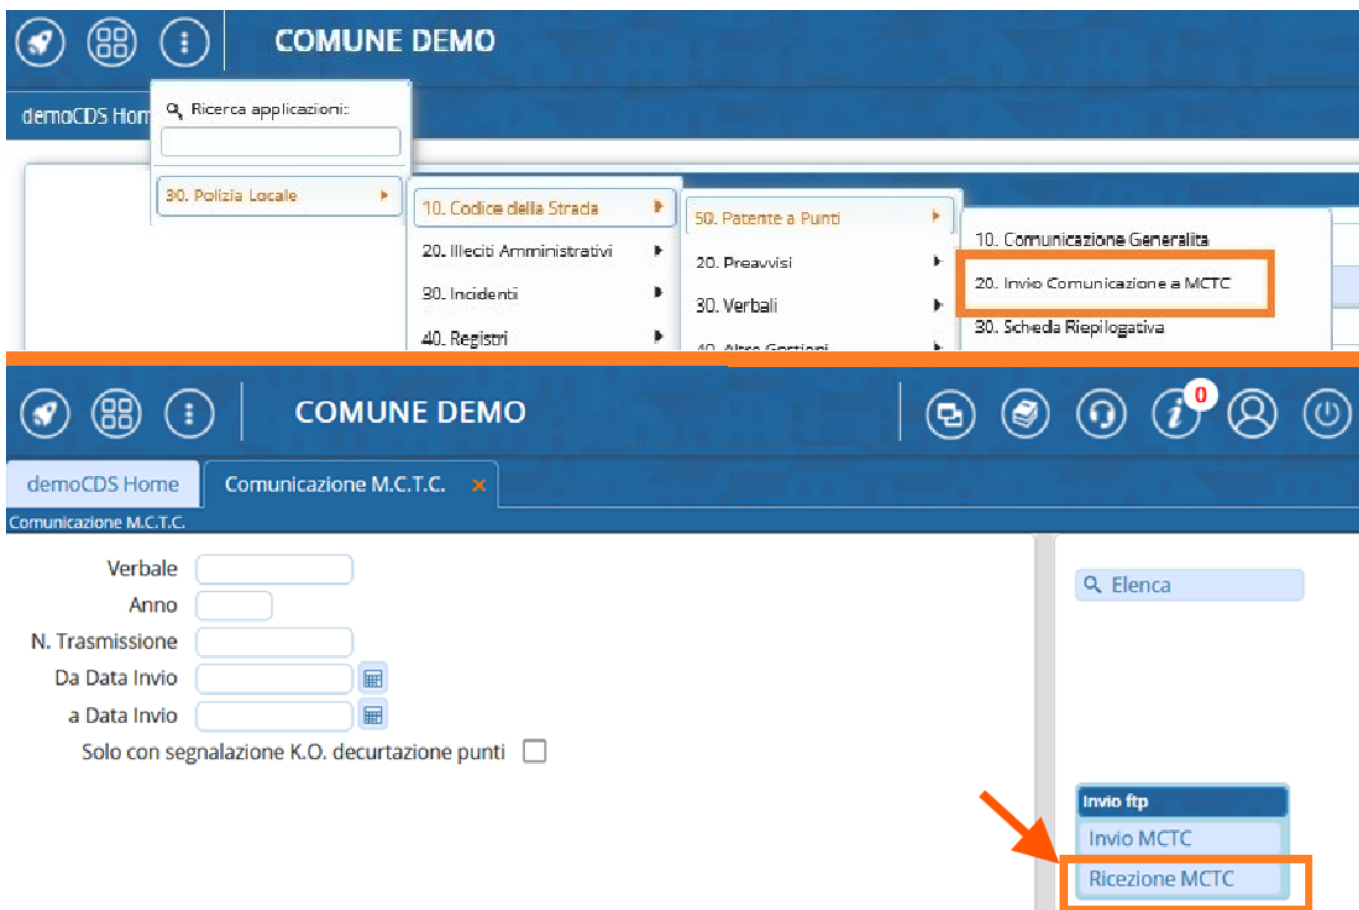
COMUNE DEMO

demoCDS Hom

Ricerca applicazioni:

30. Polizia Locale

10. Codice della Strada
20. Illeciti Amministrativi
30. Incidenti
40. Registri

50. Patente a Punti
20. Preavvisi
30. Verbali
40. Altre Gestioni

10. Comunicazione Generalità
20. Invio Comunicazione a MCTC
30. Scheda Riepilogativa

COMUNE DEMO

0

demoCDS Home
Comunicazione M.C.T.C.

Comunicazione M.C.T.C.

Verbale
Anno
N. Trasmissione
Da Data Invio
a Data Invio
Solo con segnalazione K.O. decurtazione punti

Elenca

Invio ftp
Invio MCTC
Ricezione MCTC